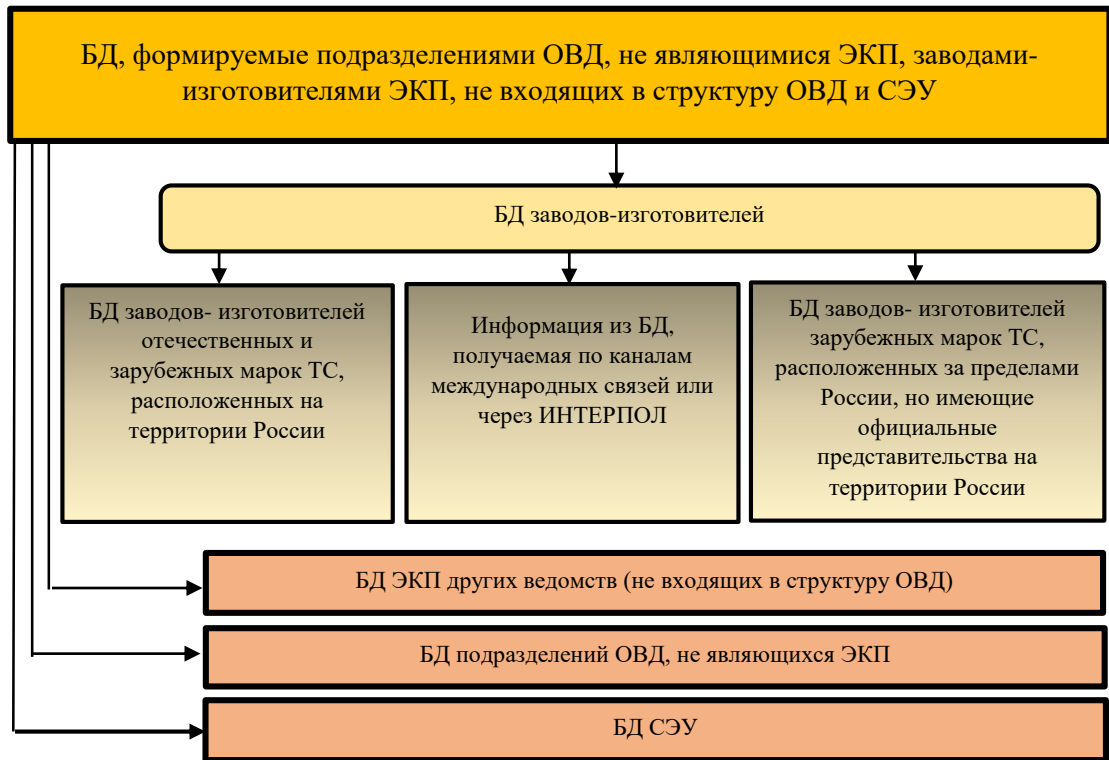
БД, формируемые подразделениями ОВД, не являющимися ЭКП, заводами-изготовителями ЭКП, не входящих в структуру ОВД и СЭУ

БД заводов-изготовителей

БД заводов- изготовителей отечественных и зарубежных марок ТС, расположенных на территории России

Информация из БД, получаемая по каналам международных связей или через ИНТЕРПОЛ

БД заводов- изготовителей зарубежных марок ТС, расположенных за пределами России, но имеющие официальные представительства на территории России

БД ЭКП других ведомств (не входящих в структуру ОВД)

БД подразделений ОВД, не являющихся ЭКП

БД СЭУ